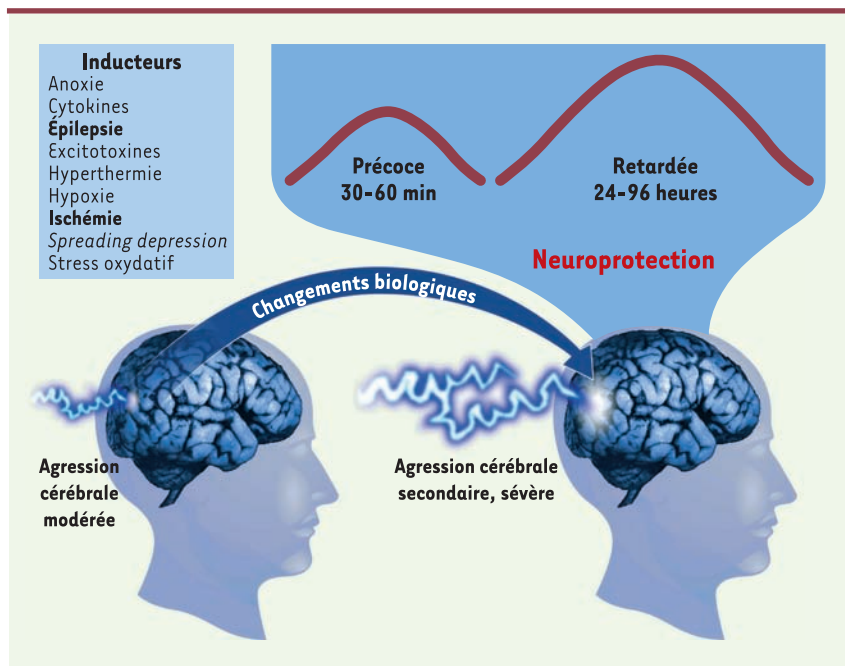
Inducteurs
Anoxie
Cytokines
Épilepsie
Excitotoxines
Hyperthermie
Hypoxie
Ischémie
Spreading depression
Stress oxydatif

Précoce
30-60 min

Retardée
24-96 heures

Neuroprotection

Changements biologiques

Agression cérébrale modérée

Agression cérébrale secondaire, sévère